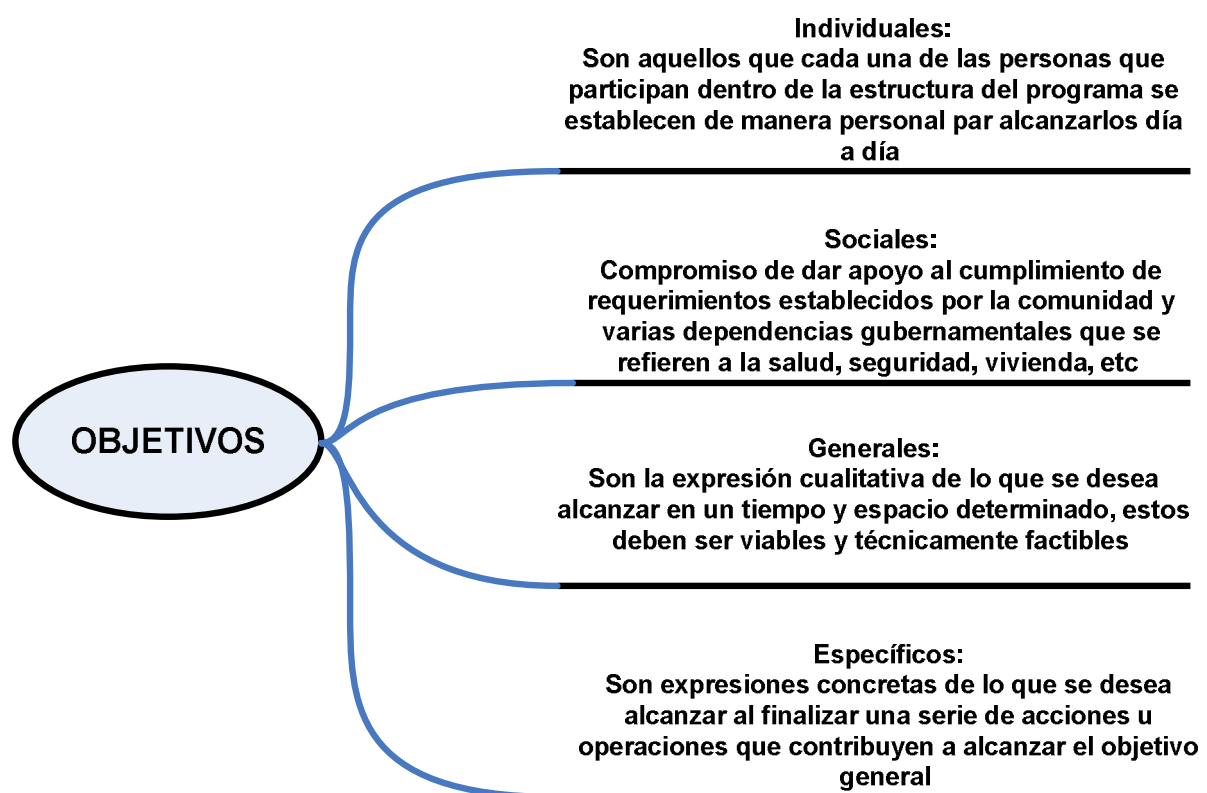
OBJETIVOS

Individuales:
Son aquellos que cada una de las personas que participan dentro de la estructura del programa se establecen de manera personal par alcanzarlos día a día

Sociales:
Compromiso de dar apoyo al cumplimiento de requerimientos establecidos por la comunidad y varias dependencias gubernamentales que se refieren a la salud, seguridad, vivienda, etc

Generales:
Son la expresión cualitativa de lo que se desea alcanzar en un tiempo y espacio determinado, estos deben ser viables y técnicamente factibles

Específicos:
Son expresiones concretas de lo que se desea alcanzar al finalizar una serie de acciones u operaciones que contribuyen a alcanzar el objetivo general